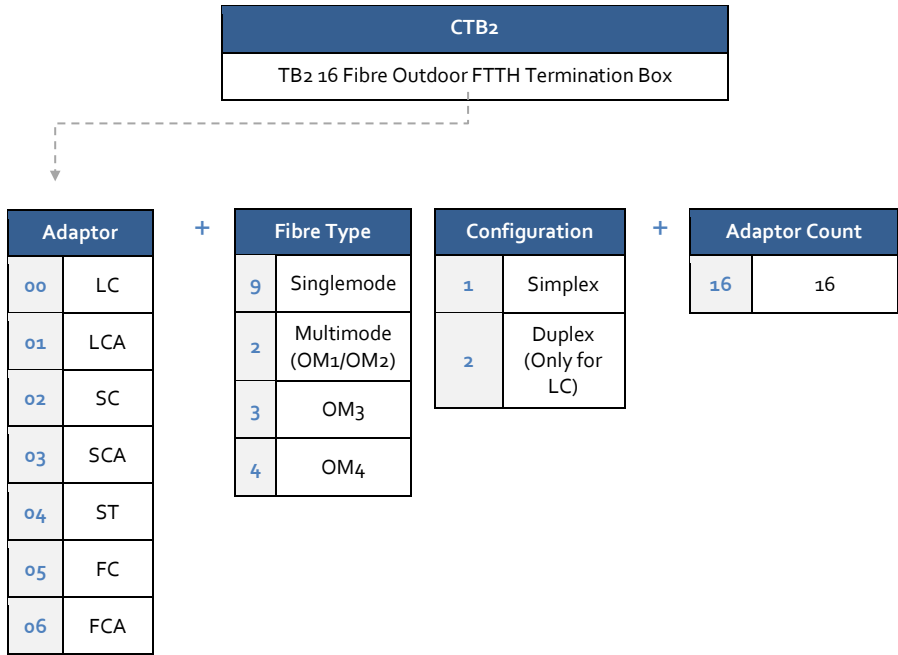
| CTB2 |
|---|
| TB2 16 Fibre Outdoor FTTH Termination Box |

| Adaptor | |
|---|---|
| 00 | LC |
| 01 | LCA |
| 02 | SC |
| 03 | SCA |
| 04 | ST |
| 05 | FC |
| 06 | FCA |

+

| Fibre Type | |
|---|---|
| 9 | Singlemode |
| 2 | Multimode (OM1/OM2) |
| 3 | OM3 |
| 4 | OM4 |

| Configuration | |
|---|---|
| 1 | Simplex |
| 2 | Duplex (Only for LC) |

+

| Adaptor Count | |
|---|---|
| 16 | 16 |